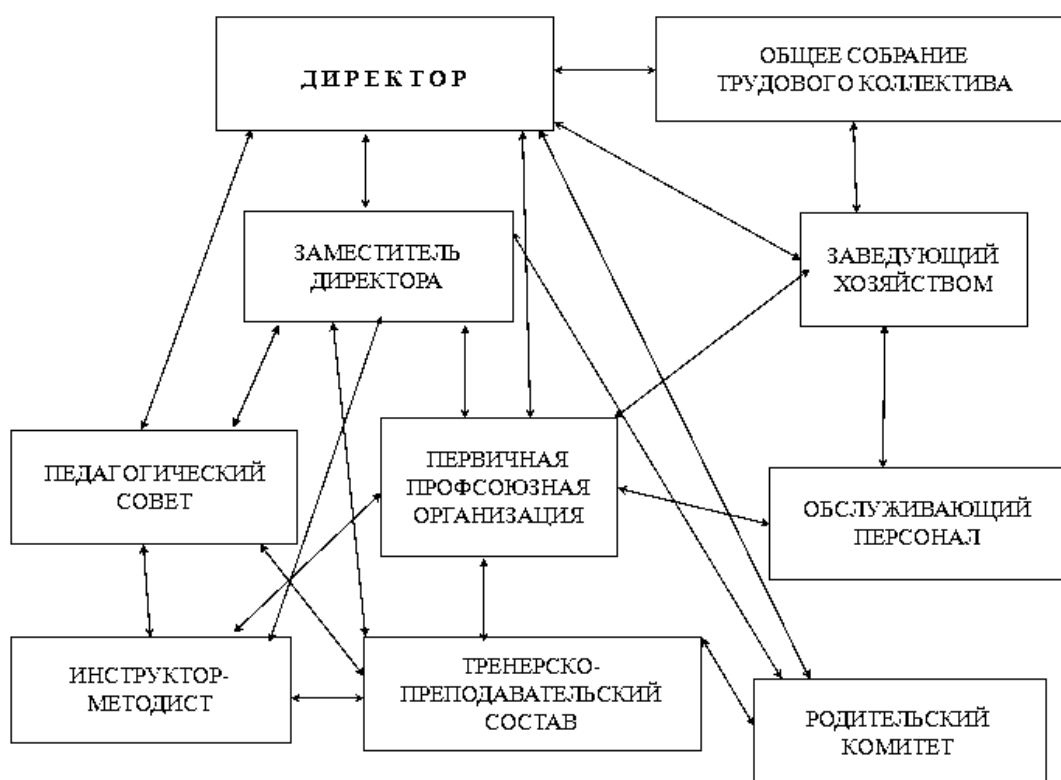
ДИРЕКТОР

ОБЩЕЕ СОБРАНИЕ ТРУДОВОГО КОЛЛЕКТИВА

ЗАМЕСТИТЕЛЬ ДИРЕКТОРА

ЗАВЕДУЮЩИЙ ХОЗЯЙСТВОМ

ПЕДАГОГИЧЕСКИЙ СОВЕТ

ПЕРВИЧНАЯ ПРОФСОЮЗНАЯ ОРГАНИЗАЦИЯ

ОБСЛУЖИВАЮЩИЙ ПЕРСОНАЛ

ИНСТРУКТОР-МЕТОДИСТ

ТРЕНЕРСКО-ПРЕПОДАВАТЕЛЬСКИЙ СОСТАВ

РОДИТЕЛЬСКИЙ КОМИТЕТ